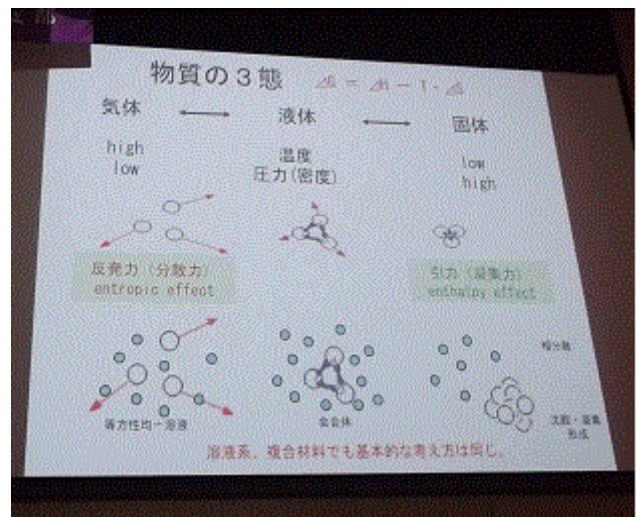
物質の３態　$\Delta G = \Delta H - T \cdot \Delta S$

気体　液体　固体

high
low

温度
圧力(密度)

low
high

反発力（分散力）
entropic effect

引力（凝集力）
enthalpy effect

相分離

等方性均一溶液

会合体

沈殿・凝集
形成

溶液系、複合材料でも基本的な考え方は同じ。